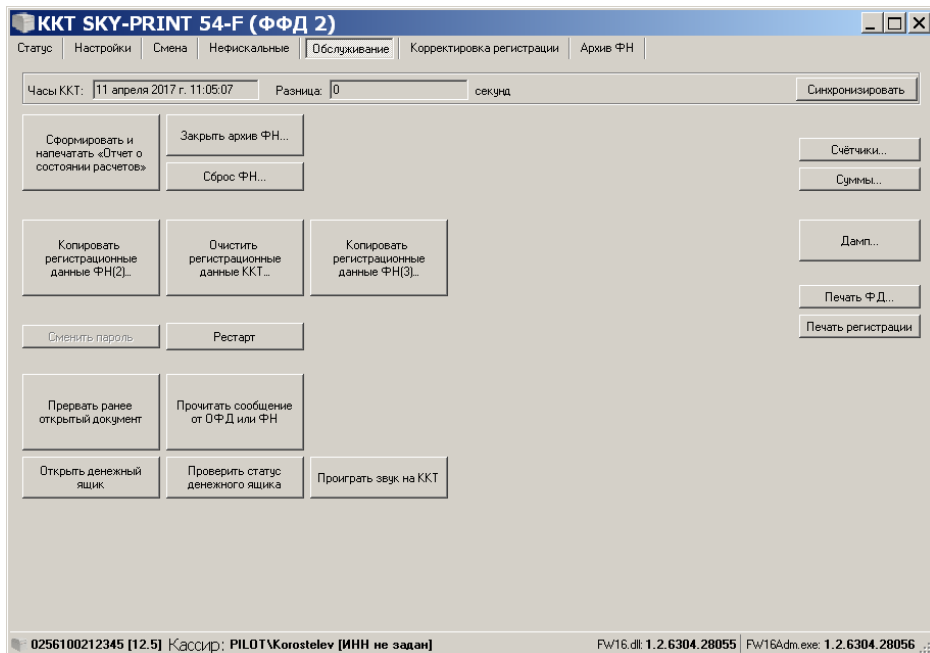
ККТ SKY-PRINT 54-F (ФФД 2)

Статус | Настройки | Смена | Нефискальные | Обслуживание | Корректировка регистрации | Архив ФН

Часы ККТ: 11 апреля 2017 г. 11:05:07 Разница: 0 секунд

Синхронизировать

Сформировать и напечатать «Отчет о состоянии расчетов»

Закрыть архив ФН...

Сброс ФН...

Счётчики...

Суммы...

Копировать регистрационные данные ФН(2)...

Очистить регистрационные данные ККТ...

Копировать регистрационные данные ФН(3)...

Дамп...

Печать ФД...

Печать регистрации

Сменить пароль

Рестарт

Прервать ранее открытый документ

Прочитать сообщение от ОФД или ФН

Открыть денежный ящик

Проверить статус денежного ящика

Проиграть звук на ККТ

0256100212345 [12.5] Кассир: PILOT\Korostelev [ИНН не задан]

FW16.dll: 1.2.6304.28055 | FW16Adm.exe: 1.2.6304.28056